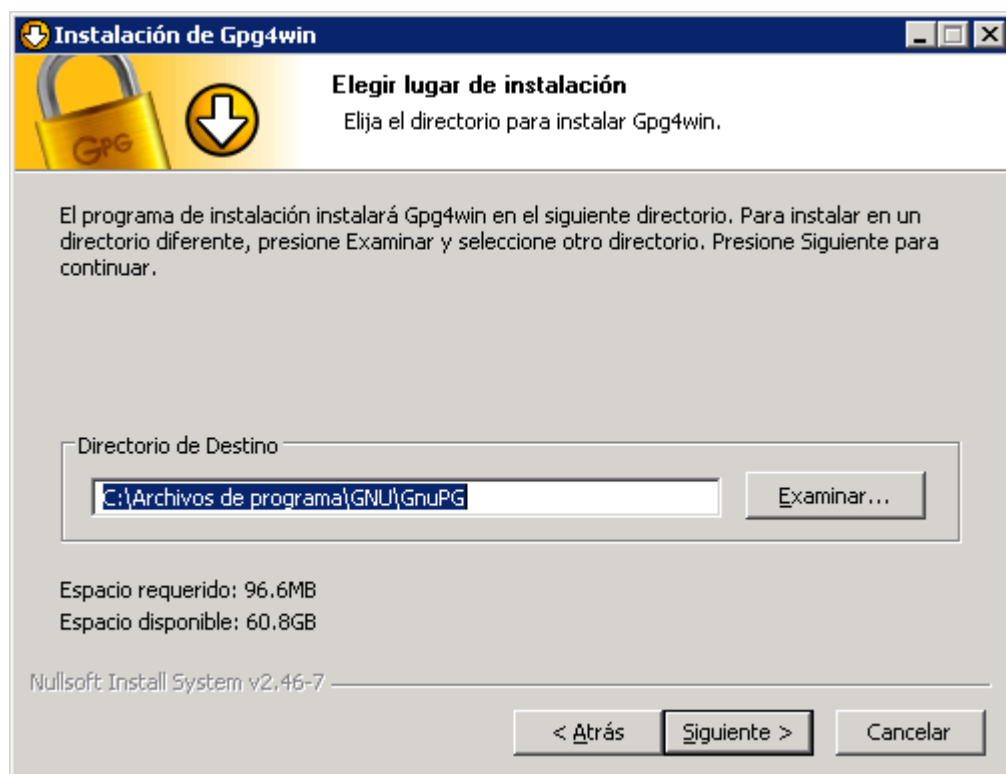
Instalación de Gpg4win

GPG

Elegir lugar de instalación
Elija el directorio para instalar Gpg4win.

El programa de instalación instalará Gpg4win en el siguiente directorio. Para instalar en un directorio diferente, presione Examinar y seleccione otro directorio. Presione Siguiente para continuar.

Directorio de Destino

C:\Archivos de programa\GNU\GnuPG

Examinar...

Espacio requerido: 96.6MB
Espacio disponible: 60.8GB

Nullsoft Install System v2.46-7

< Atrás
Siguiente >
Cancelar